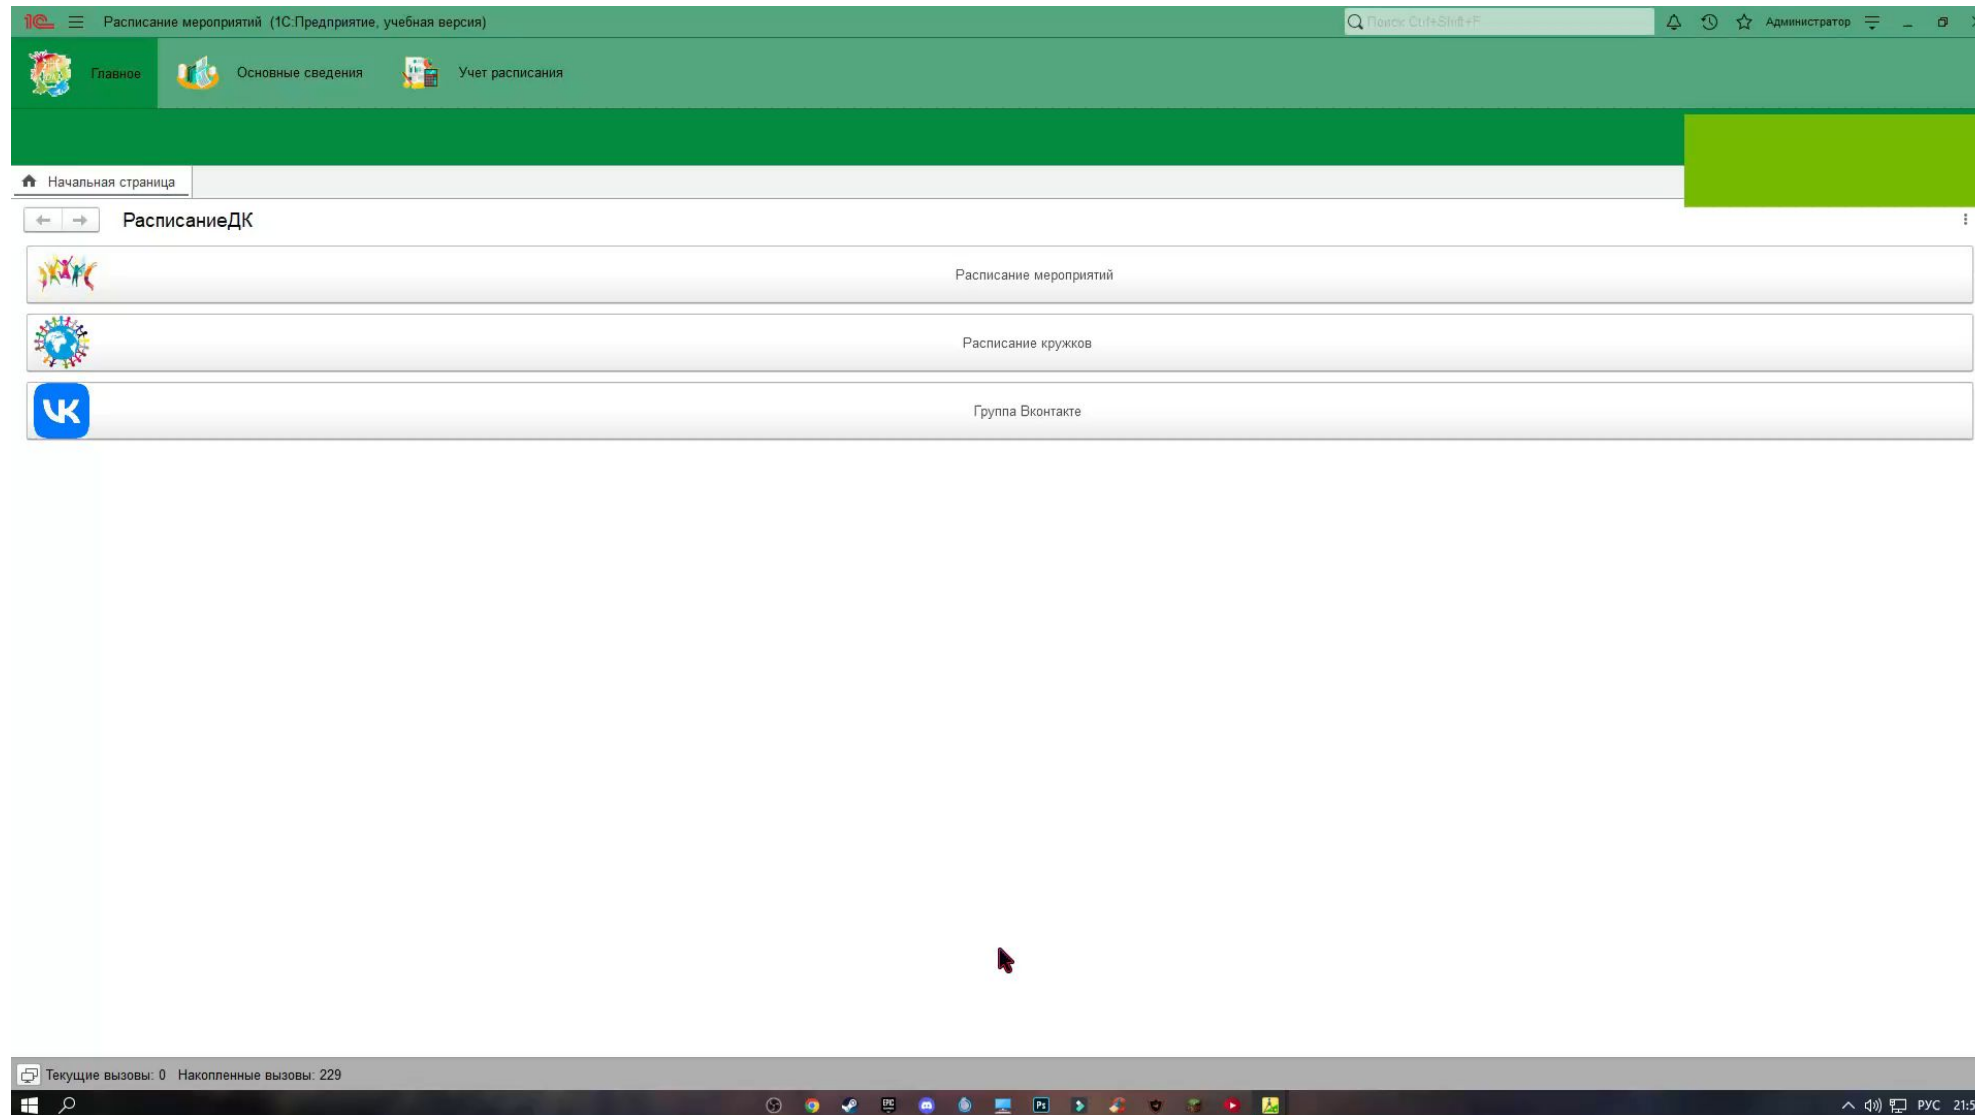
1С Расписание мероприятий (1С:Предприятие, учебная версия)
Поиск Ctrl+Shift+F
Администратор

Главное
Основные сведения
Учет расписания

Начальная страница

РасписаниеДК

Расписание мероприятий

Расписание кружков

Группа Вконтакте

Текущие вызовы: 0 Накопленные вызовы: 229

РУС 21:5